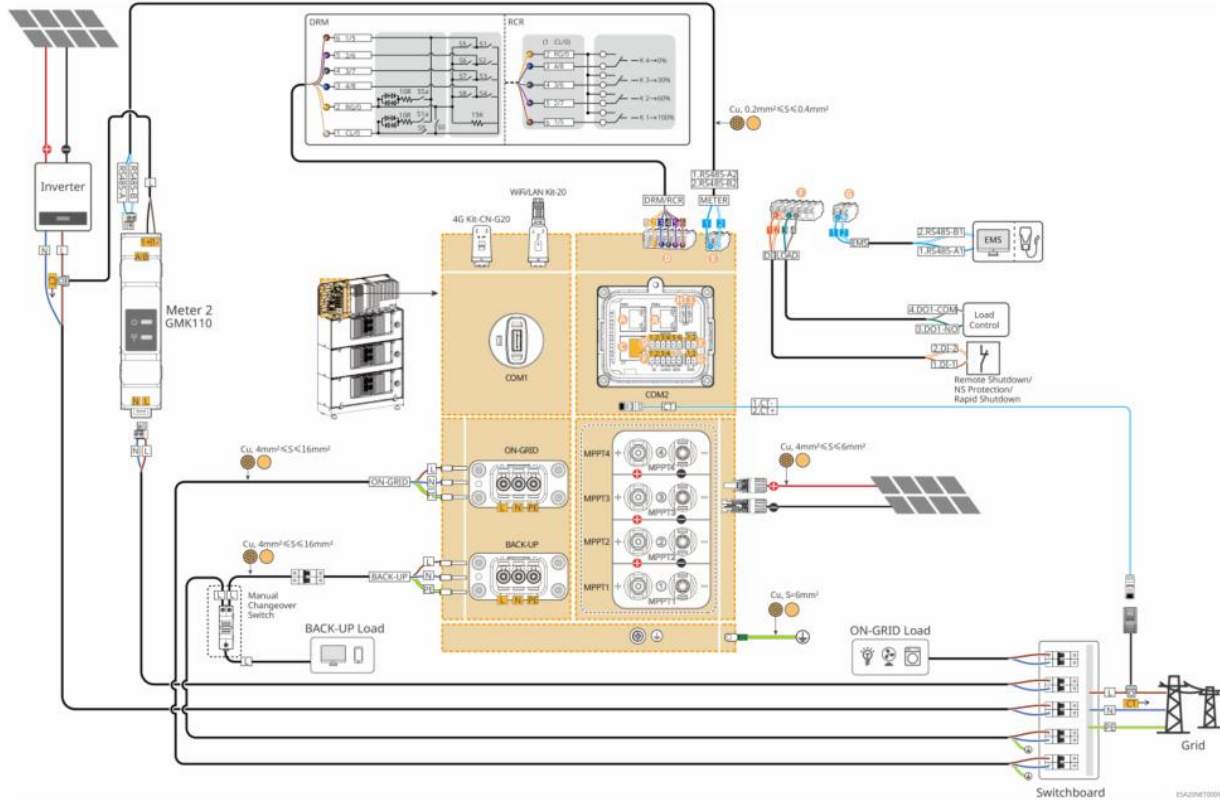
DRM

RCR

Cu, 0.2mm² ≤ S ≤ 0.4mm²

Inverter

N L

RS485-A
RS485-B

Meter 2
GMK110

N L

N L

WiFi/LAN Kit-20

4G Kit-CN-G20

DRM/RCR

1.RS485-A2
2.RS485-B2

METER

EMS

2.RS485-B1
1.RS485-A1

EMS

DI LOAD

4.DO1-COM
3.DO1-NO

Load Control

2.DI-2
1.DI-1

Remote Shutdown/
NS Protection/
Rapid Shutdown

COM1

COM2

1.CT-
2.CT+

Cu, 4mm² ≤ S ≤ 16mm²

ON-GRID

ON-GRID

L N PE

Cu, 4mm² ≤ S ≤ 6mm²

MPPT4
MPPT3
MPPT2
MPPT1

Cu, 4mm² ≤ S ≤ 16mm²

BACK-UP

BACK-UP

L N PE

Manual Changeover Switch

BACK-UP Load

Cu, S=6mm²

ON-GRID Load

L
CT
N
PE

Grid

Switchboard

ESA20NET0006